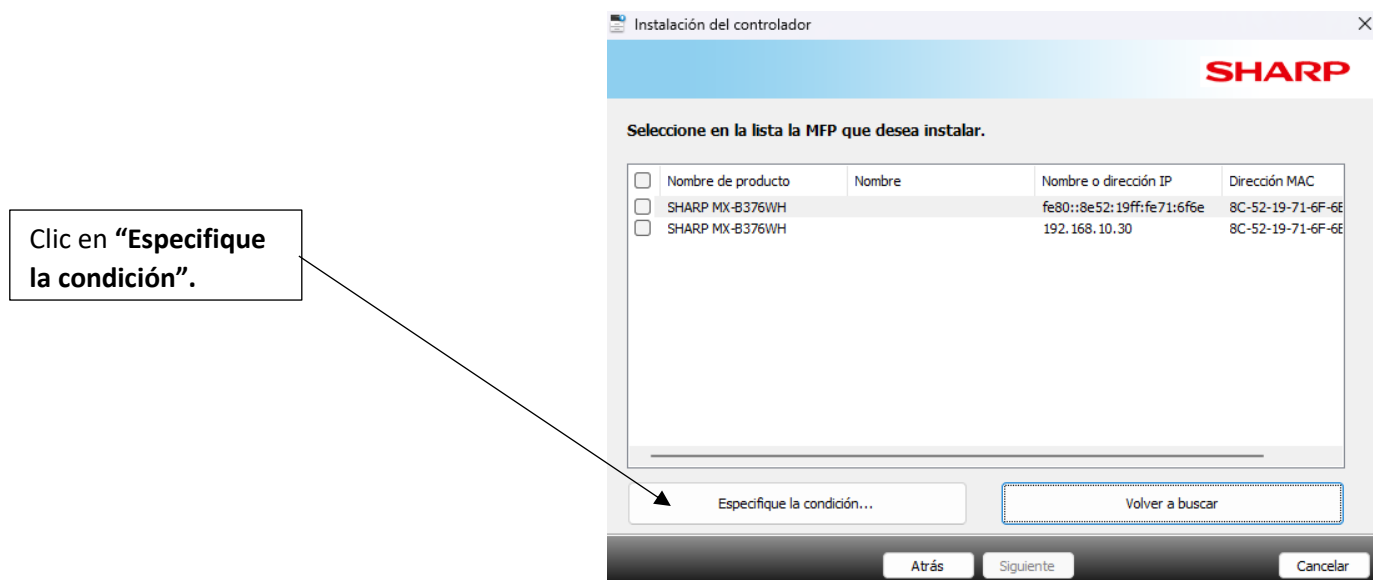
Clic en **"Especifique la condición".**

Instalación del controlador

SHARP

Seleccione en la lista la MFP que desea instalar.

| | Nombre de producto | Nombre | Nombre o dirección IP | Dirección MAC |
|---|---|---|---|---|
| | SHARP MX-B376WH | | fe80::8e52:19ff:fe71:6f6e | 8C-52-19-71-6F-6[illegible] |
| | SHARP MX-B376WH | | 192.168.10.30 | 8C-52-19-71-6F-6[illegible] |

Especifique la condición...

Volver a buscar

Atrás

Siguiente

Cancelar